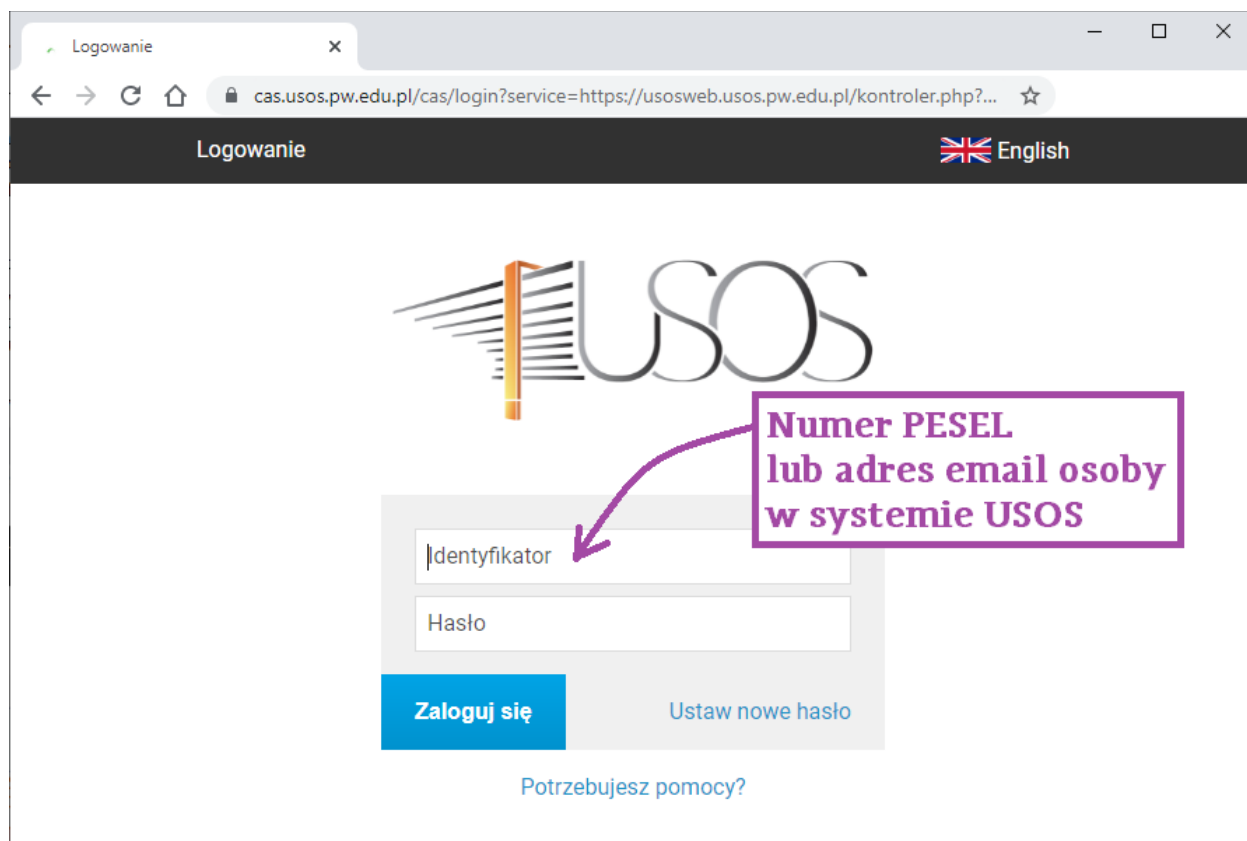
Logowanie ×

cas.usos.pw.edu.pl/cas/login?service=https://usosweb.usos.pw.edu.pl/kontroler.php?...

Logowanie

English

USOS

Numer PESEL
lub adres email osoby
w systemie USOS

Identyfikator

Hasło

Zaloguj się

Ustaw nowe hasło

Potrzebujesz pomocy?